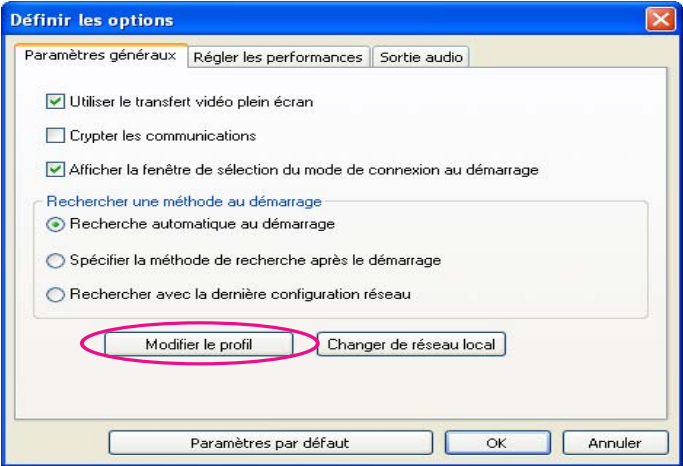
Définir les options

Paramètres généraux | Régler les performances | Sortie audio

Utiliser le transfert vidéo plein écran

Crypter les communications

Afficher la fenêtre de sélection du mode de connexion au démarrage

Rechercher une méthode au démarrage

Recherche automatique au démarrage

Spécifier la méthode de recherche après le démarrage

Rechercher avec la dernière configuration réseau

Modifier le profil

Changer de réseau local

Paramètres par défaut

OK

Annuler